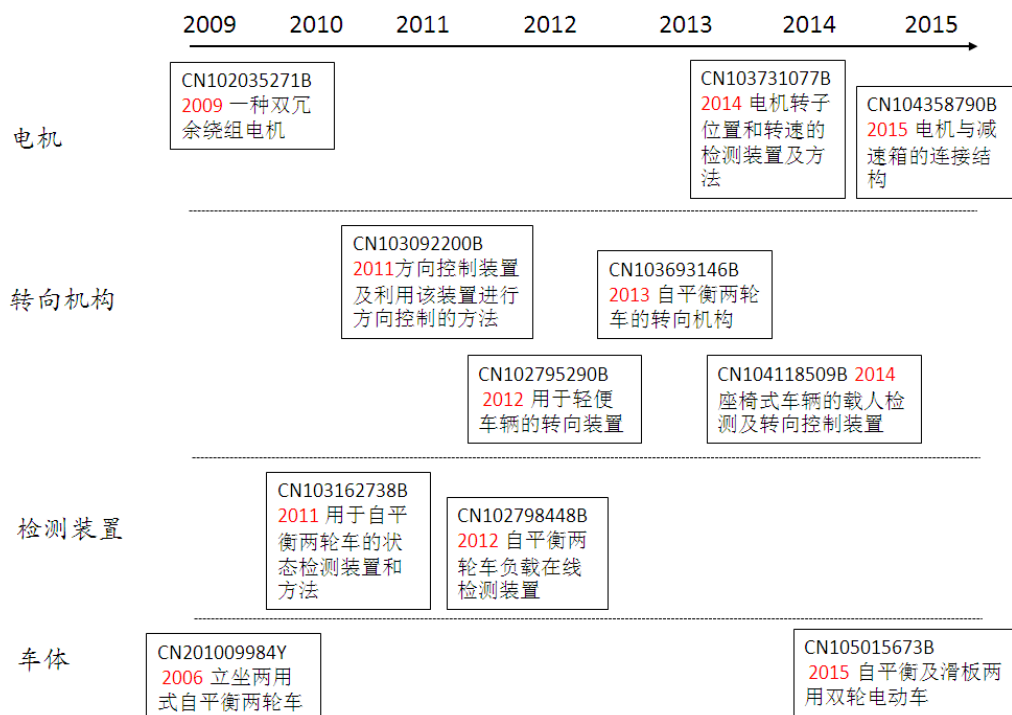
2009 2010 2011 2012 2013 2014 2015

电机

CN102035271B
2009 一种双冗余绕组电机

CN103731077B
2014 电机转子位置和转速的检测装置及方法

CN104358790B
2015 电机与减速箱的连接结构

转向机构

CN103092200B
2011方向控制装置及利用该装置进行方向控制的方法

CN103693146B
2013 自平衡两轮车的转向机构

CN102795290B
2012 用于轻便车辆的转向装置

CN104118509B 2014
座椅式车辆的载人检测及转向控制装置

检测装置

CN103162738B
2011 用于自平衡两轮车的状态检测装置和方法

CN102798448B
2012 自平衡两轮车负载在线检测装置

车体

CN201009984Y
2006 立坐两用式自平衡两轮车

CN105015673B
2015 自平衡及滑板两用双轮电动车